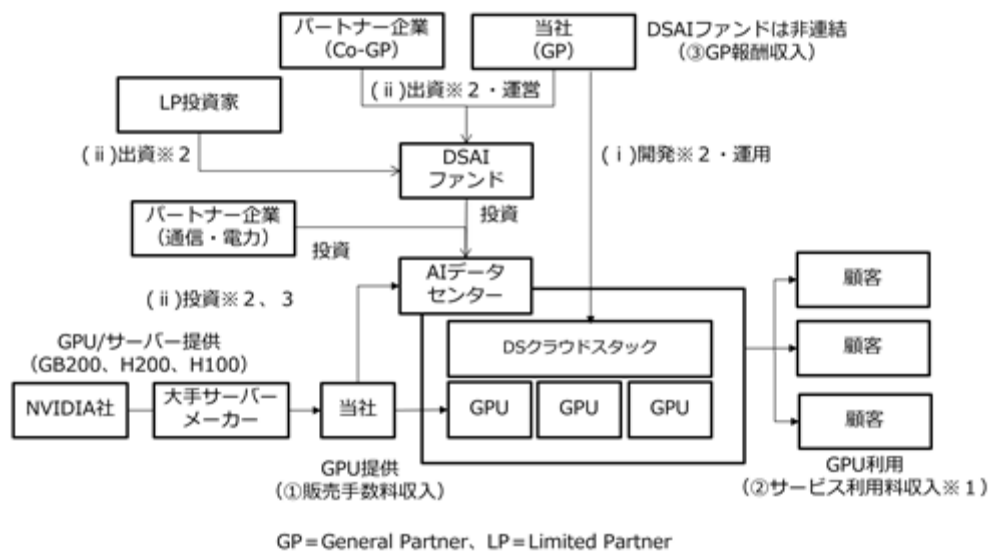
パートナー企業
（Co-GP）

当社
（GP）

DSAIファンドは非連結
（③GP報酬収入）

LP投資家

（ⅱ）出資※２・運営

（ⅱ）出資※２

DSAI
ファンド

（ⅰ）開発※２・運用

パートナー企業
（通信・電力）

投資

投資

AIデータ
センター

（ⅱ）投資※２、３

顧客

GPU/サーバー提供
（GB200、H200、H100）

DSクラウドスタック

顧客

NVIDIA社

大手サーバー
メーカー

当社

GPU

GPU

GPU

顧客

GPU提供
（①販売手数料収入）

GPU利用
（②サービス利用料収入※１）

GP＝General Partner、LP＝Limited Partner